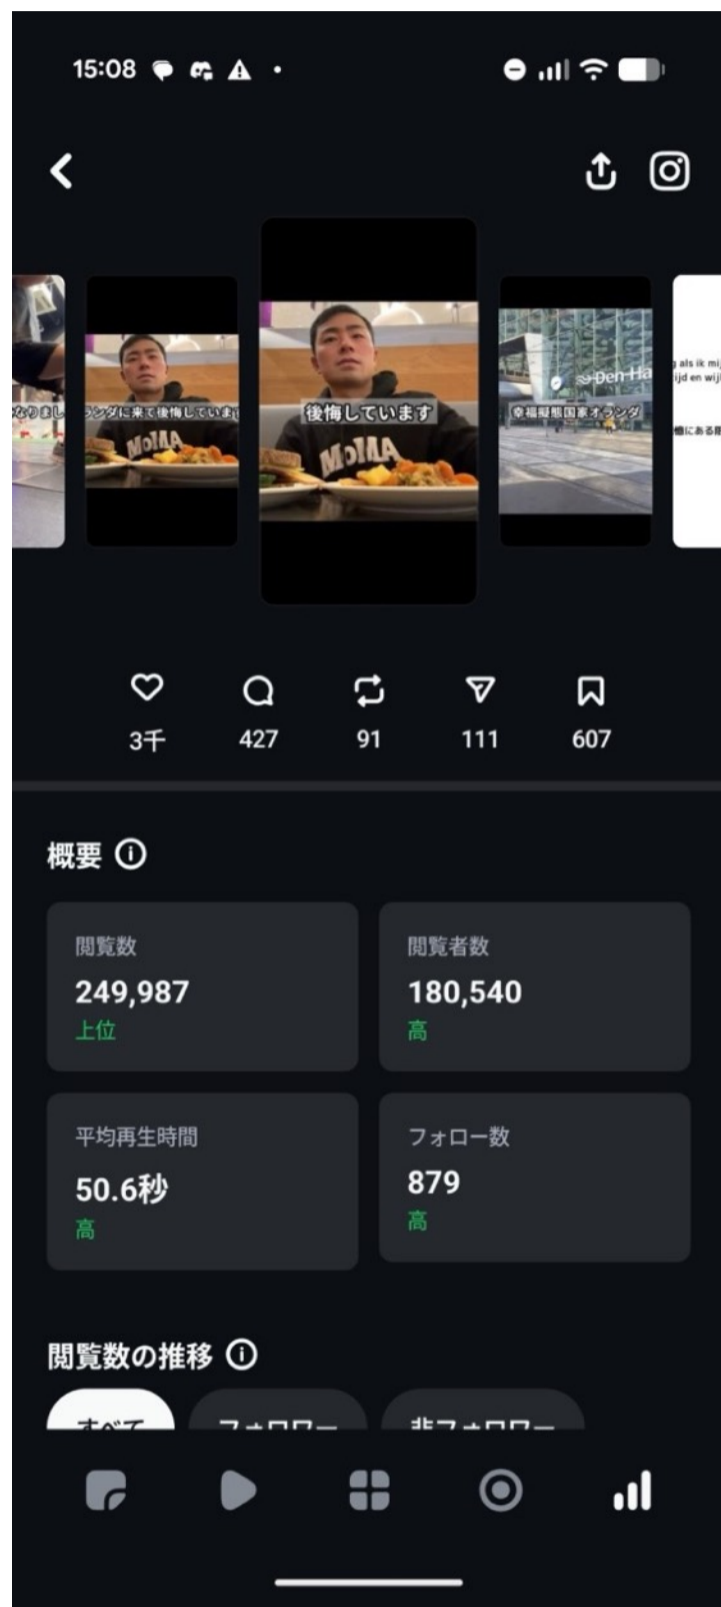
15:08

なりまし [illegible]ランダに来て後悔していま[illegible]

MoMA

後悔しています

MoMA

Den Ha

幸福度世界国家オランダ

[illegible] als ik mij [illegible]ijd en wij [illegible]

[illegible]値にある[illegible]

3千 427 91 111 607

概要

閲覧数
249,987
上位

閲覧者数
180,540
高

平均再生時間
50.6秒
高

フォロー数
879
高

閲覧数の推移

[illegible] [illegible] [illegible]